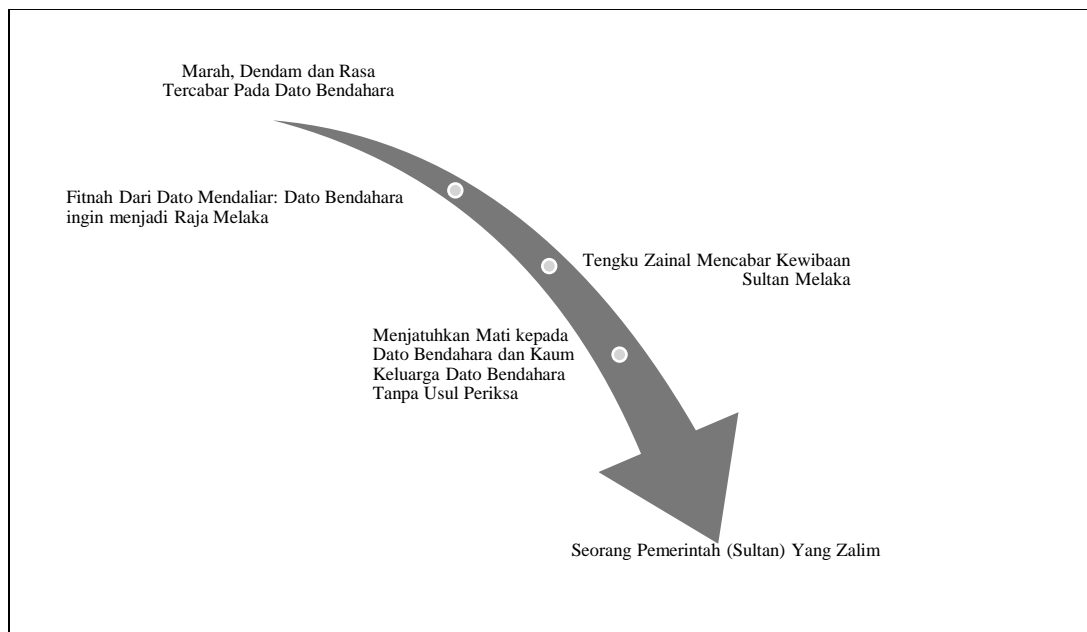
Marah, Dendam dan Rasa Tercabar Pada Dato Bendahara

Fitnah Dari Dato Mendaliar: Dato Bendahara ingin menjadi Raja Melaka

Tengku Zainal Mencabar Kewibaan Sultan Melaka

Menjatuhkan Mati kepada Dato Bendahara dan Kaum Keluarga Dato Bendahara Tanpa Usul Periksa

Seorang Pemerintah (Sultan) Yang Zalim